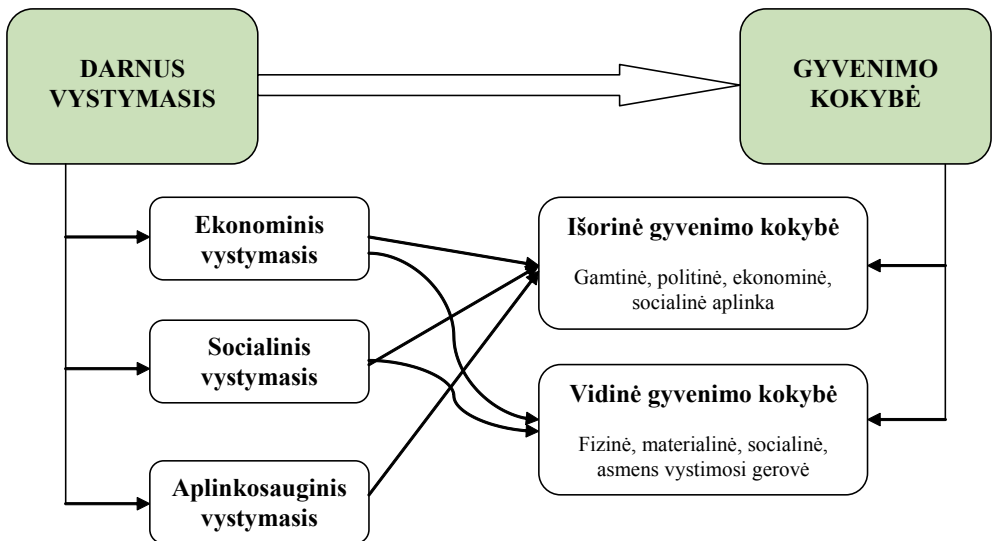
DARNUS VYSTYMASIS

GYVENIMO KOKYBĖ

Ekonominis vystymasis

Socialinis vystymasis

Aplinkosauginis vystymasis

Išorinė gyvenimo kokybė

Gamtinė, politinė, ekonominė, socialinė aplinka

Vidinė gyvenimo kokybė

Fizinė, materialinė, socialinė, asmens vystimosi gerovė